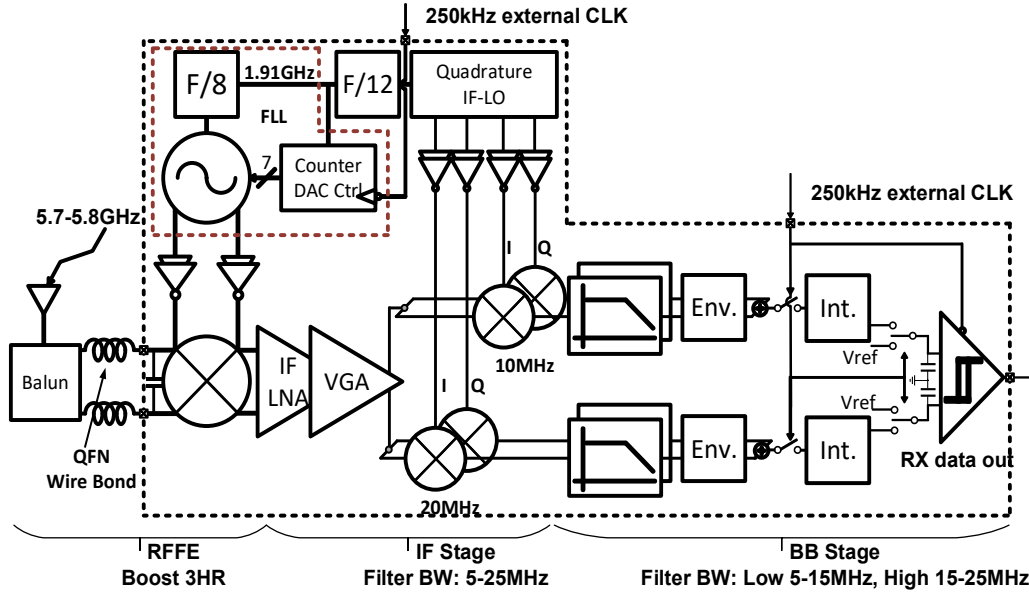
250kHz external CLK

F/8

1.91GHz

F/12

Quadrature IF-LO

FLL

7

Counter DAC Ctrl

250kHz external CLK

5.7-5.8GHz

I

Q

Balun

IF LNA

VGA

Env.

Int.

10MHz

Vref

Vref

I

Q

Env.

Int.

QFN Wire Bond

20MHz

RX data out

RFFE
Boost 3HR

IF Stage
Filter BW: 5-25MHz

BB Stage
Filter BW: Low 5-15MHz, High 15-25MHz